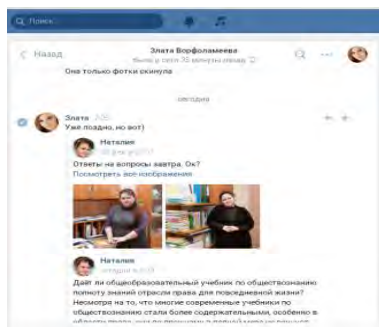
Поиск

Назад
Злата Ворфоломеева
была в сети 35 минут назад

Она только фотки скинула

сегодня

Злата
Уже поздно, но вот)

Наталия
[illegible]
Ответы на вопросы завтра. Ок?
Посмотреть все изображения

Наталия
сегодня в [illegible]
Дайт ли общеобразовательный учебник по обществознанию полноту знаний отрасли права для повседневной жизни? Несмотря на то, что многие современные учебники по обществознанию стали более содержательными, особенно в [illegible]